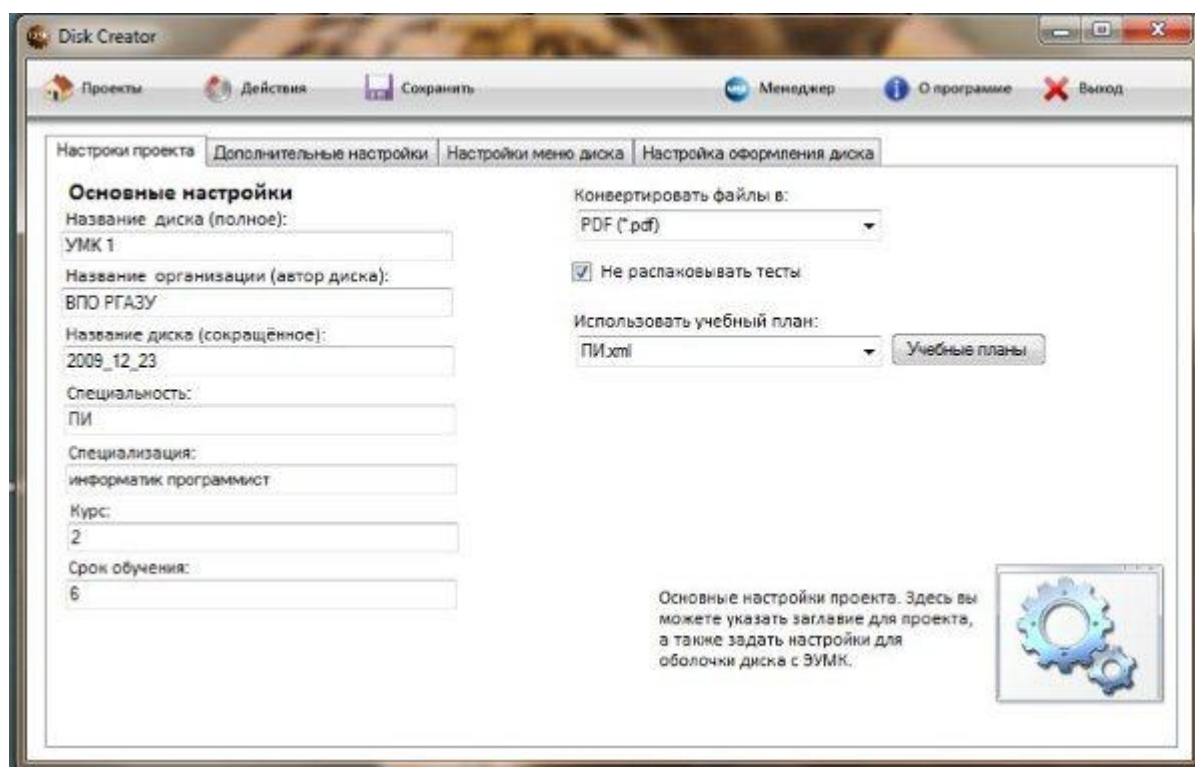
Disk Creator

Проекты
Действия
Сохранить
Менеджер
О программе
Выход

Настройки проекта
Дополнительные настройки
Настройки меню диска
Настройка оформления диска

Основные настройки
Название диска (полное):
УМК 1
Название организации (автор диска):
ВПО РГАЗУ
Название диска (сокращённое):
2009_12_23
Специальность:
ПИ
Специализация:
информатик программист
Курс:
2
Срок обучения:
6

Конвертировать файлы в:
PDF (*.pdf)
Не распаковывать тесты
Использовать учебный план:
ПИ.xml
Учебные планы

Основные настройки проекта. Здесь вы можете указать заглавие для проекта, а также задать настройки для оболочки диска с ЭУМК.